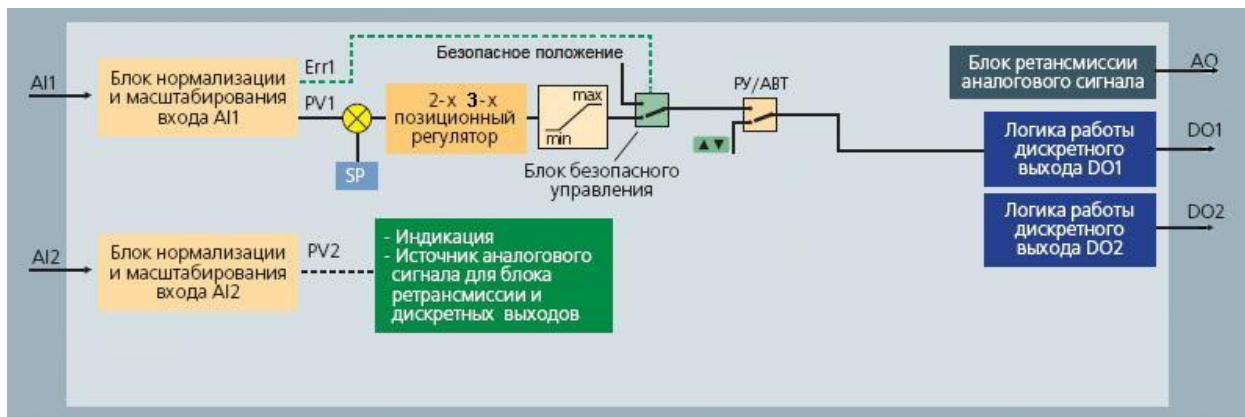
AI1

Блок нормализации и масштабирования входа AI1

Err1

PV1

SP

Безопасное положение

2-х 3-х позиционный регулятор

max

min

Блок безопасного управления

РУ/АВТ

▲▼

Блок ретансмиссии аналогового сигнала

AO

Логика работы дискретного выхода DO1

DO1

Логика работы дискретного выхода DO2

DO2

AI2

Блок нормализации и масштабирования входа AI2

PV2

- Индикация
- Источник аналогового сигнала для блока ретрансмиссии и дискретных выходов